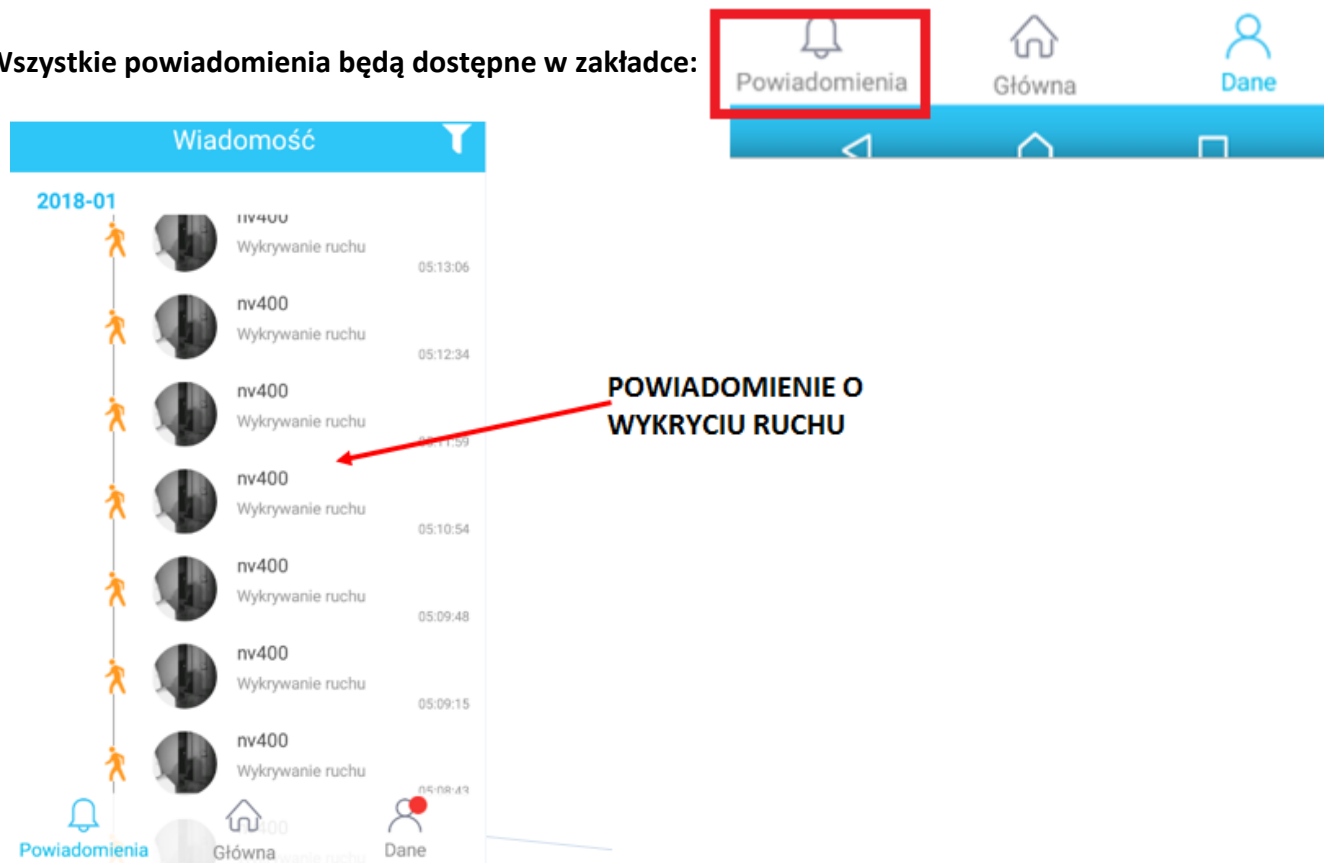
Wszystkie powiadomienia będą dostępne w zakładce:

Powiadomienia
Główna
Dane

Wiadomość

2018-01

nv400
Wykrywanie ruchu
05:13:06

nv400
Wykrywanie ruchu
05:12:34

nv400
Wykrywanie ruchu
05:11:59

nv400
Wykrywanie ruchu
05:10:54

nv400
Wykrywanie ruchu
05:09:48

nv400
Wykrywanie ruchu
05:09:15

nv400
Wykrywanie ruchu
05:08:43

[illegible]400
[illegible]

POWIADOMIENIE O WYKRYCIU RUCHU

Powiadomienia
Główna
Dane